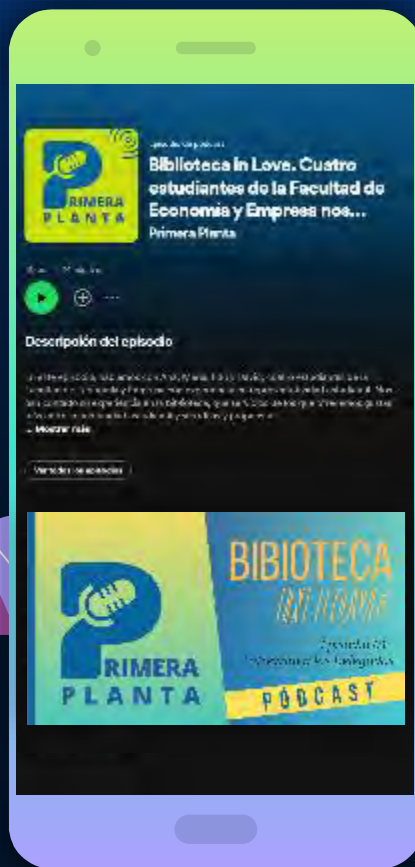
PRIMERA PLANTA

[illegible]

Biblioteca in Love. Cuatro estudiantes de la Facultad de Economía y Empresa nos...

Primera Planta

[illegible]

Descripción del episodio

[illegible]

... Mostrar más

Ver todos los episodios

PRIMERA PLANTA

BIBLIOTECA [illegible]

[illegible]

PODCAST